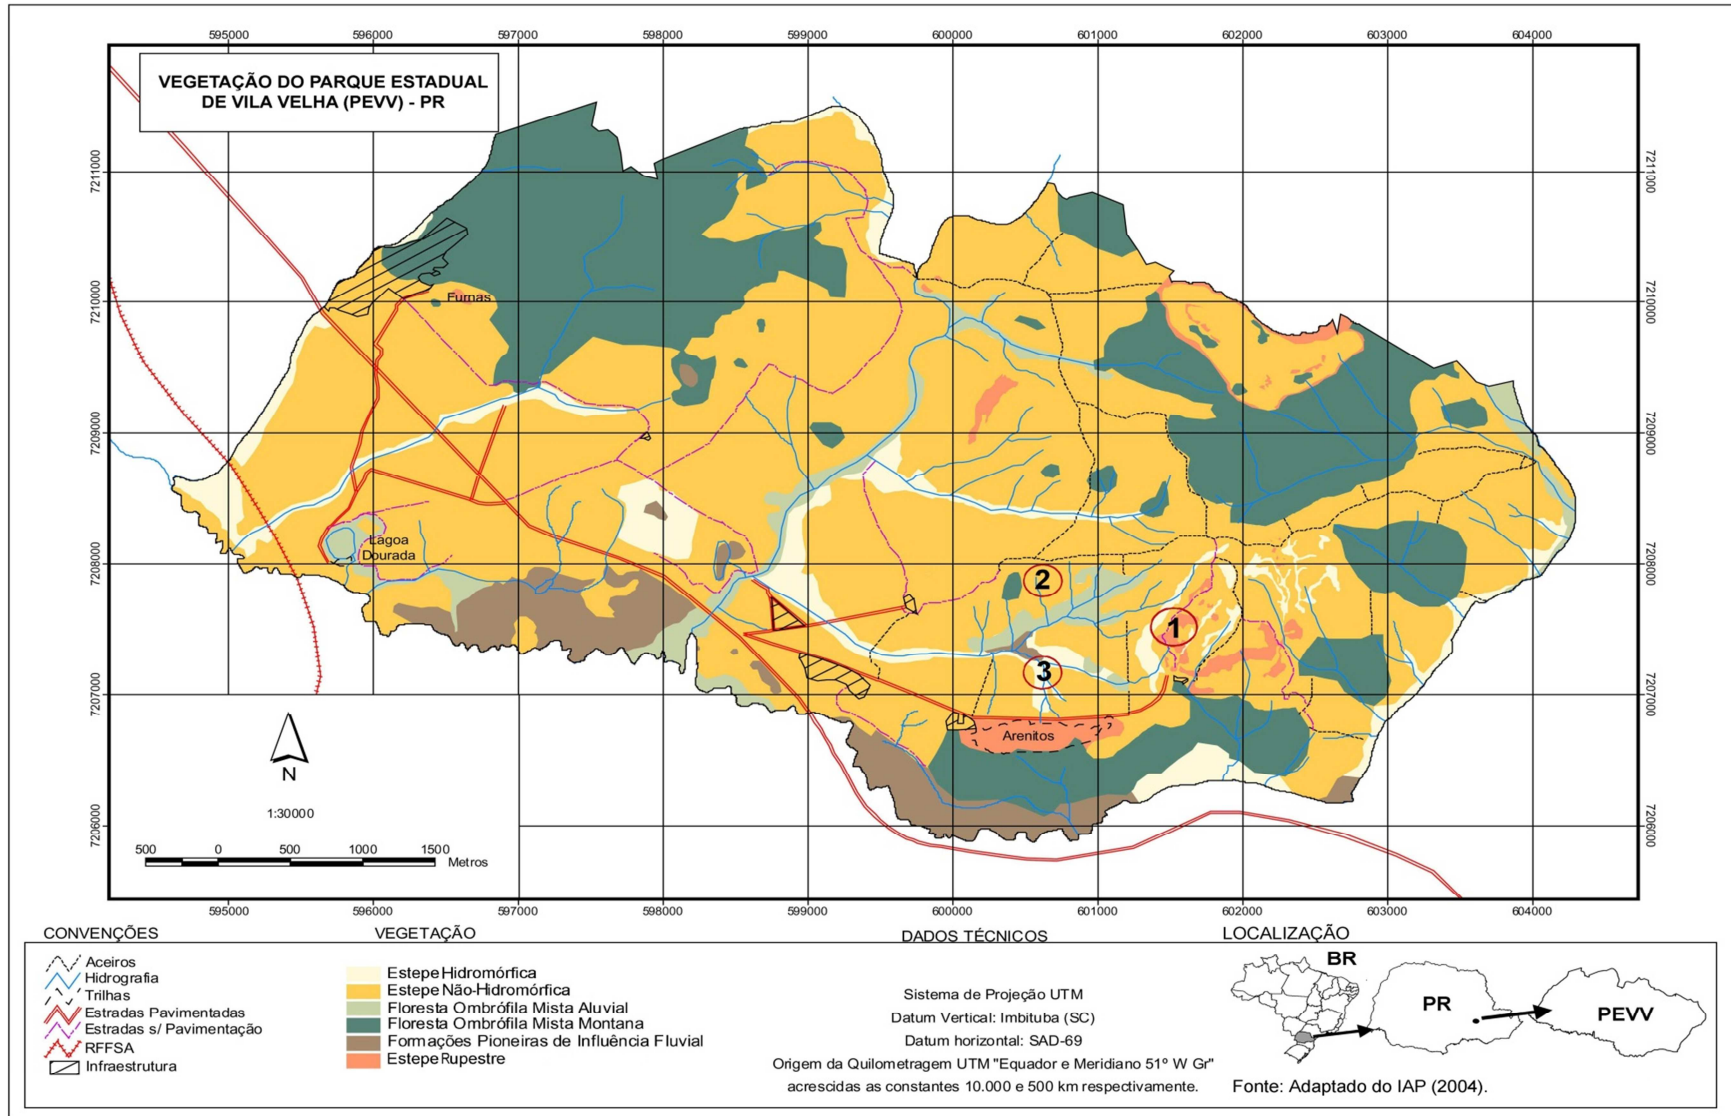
595000 596000 597000 598000 599000 600000 601000 602000 603000 604000

VEGETAÇÃO DO PARQUE ESTADUAL DE VILA VELHA (PEVV) - PR

7211000
7210000
7209000
7208000
7207000
7206000

7211000
7210000
7209000
7208000
7207000
7206000

Furnas

Lagoa Dourada

2

1

3

Arenitos

N

1:30000

500 0 500 1000 1500 Metros

595000 596000 597000 598000 599000 600000 601000 602000 603000 604000

CONVENÇÕES
Aceiros
Hidrografia
Trilhas
Estradas Pavimentadas
Estradas s/ Pavimentação
RFFSA
Infraestrutura

VEGETAÇÃO
Estepe Hidromórfica
Estepe Não-Hidromórfica
Floresta Ombrófila Mista Aluvial
Floresta Ombrófila Mista Montana
Formações Pioneiras de Influência Fluvial
Estepe Rupestre

DADOS TÉCNICOS
Sistema de Projeção UTM
Datum Vertical: Imbituba (SC)
Datum horizontal: SAD-69
Origem da Quilometragem UTM "Equador e Meridiano 51° W Gr"
acrescidas as constantes 10.000 e 500 km respectivamente.

LOCALIZAÇÃO
BR
PR
PEVV

Fonte: Adaptado do IAP (2004).